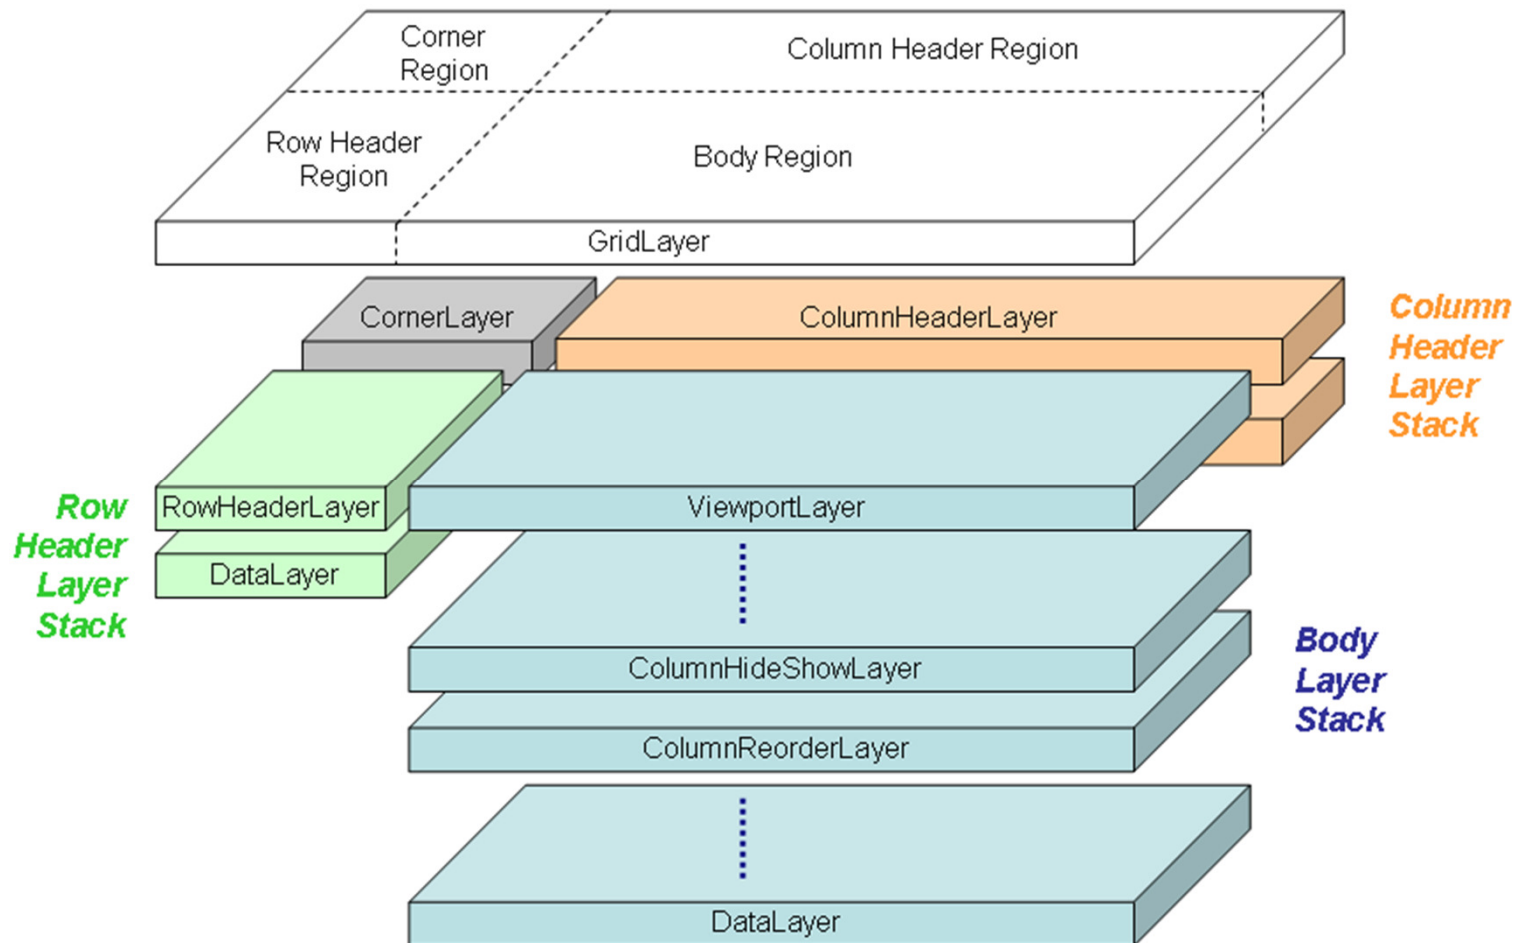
Corner Region

Column Header Region

Row Header Region

Body Region

GridLayer

CornerLayer

ColumnHeaderLayer

Column Header Layer Stack

RowHeaderLayer

ViewportLayer

Row Header Layer Stack

DataLayer

ColumnHideShowLayer

Body Layer Stack

ColumnReorderLayer

DataLayer